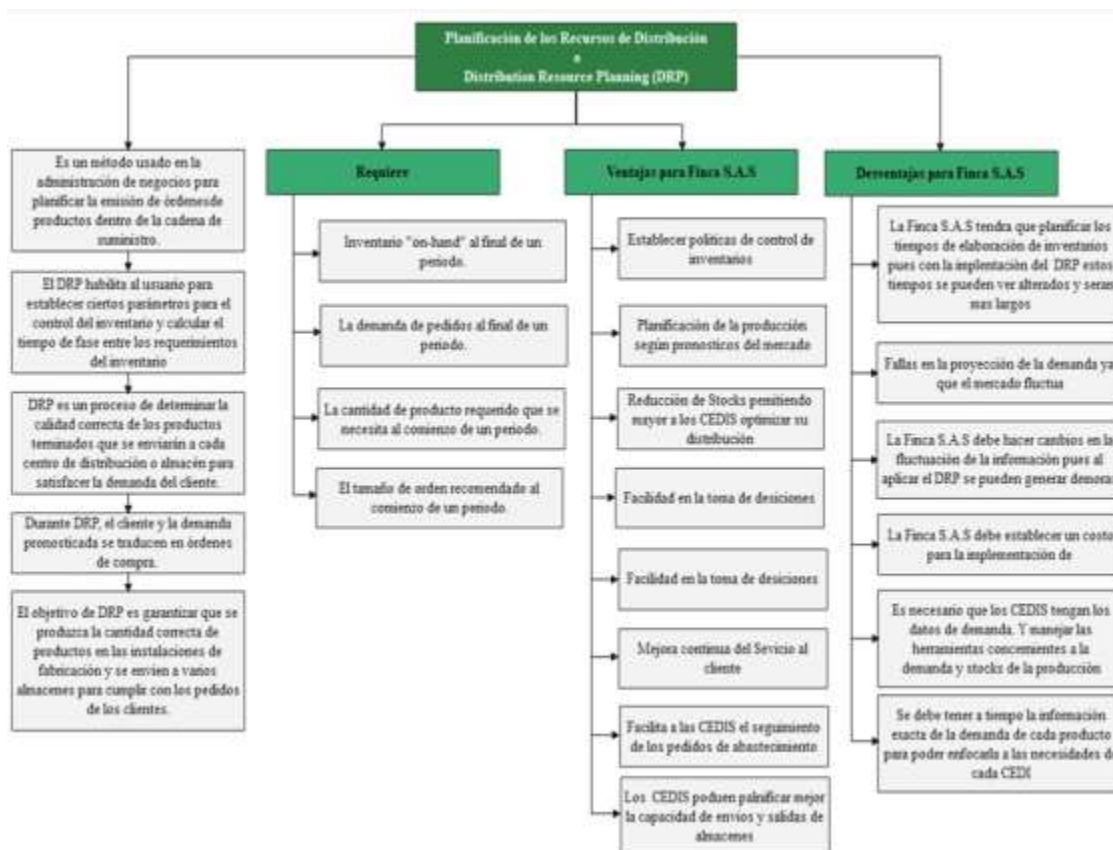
Planificación de los Recursos de Distribución
o
Distribution Resource Planning (DRP)

Es un método usado en la administración de negocios para planificar la emisión de órdenesde productos dentro de la cadena de suministro.

El DRP habilita al usuario para establecer ciertos parámetros para el control del inventario y calcular el tiempo de fase entre los requerimientos del inventario

DRP es un proceso de determinar la calidad correcta de los productos terminados que se enviarán a cada centro de distribución o almacén para satisfacer la demanda del cliente.

Durante DRP, el cliente y la demanda pronosticada se traducen en órdenes de compra.

El objetivo de DRP es garantizar que se produzca la cantidad correcta de productos en las instalaciones de fabricación y se envíen a varios almacenes para cumplir con los pedidos de los clientes.

Requiere

Inventario "on-hand" al final de un periodo.

La demanda de pedidos al final de un periodo.

La cantidad de producto requerido que se necesita al comienzo de un periodo.

El tamaño de orden recomendado al comienzo de un periodo.

Ventajas para Finca S.A.S

Establecer políticas de control de inventarios

Planificación de la producción según pronosticos del mercado

Reducción de Stocks permitiendo mayor a los CEDIS optimizar su distribución

Facilidad en la toma de desiciones

Facilidad en la toma de desiciones

Mejora contiuna del Sevicio al cliente

Facilita a las CEDIS el seguimiento de los pedidos de abastecimiento

Los CEDIS poduen palnificar mejor la capacidad de envios y salidas de almacenes

Desventajas para Finca S.A.S

La Finca S.A.S tendra que planificar los tiempos de elaboración de inventarios pues con la implentación del DRP estos tiempos se pueden ver alterados y seran mas largos

Fallas en la proyección de la demanda ya que el mercado fluctua

La Finca S.A.S debe hacer canbios en la fluctuación de la información pues al aplicar el DRP se pueden generar demoras

La Finca S.A.S debe establecer un costo para la implementación de

Es necesario que los CEDIS tengan los datos de demanda. Y manejar las herramientas concernientes a la demanda y stocks de la producción

Se debe tener a tiempo la información exacta de la demanda de cada producto para poder enfocarla a las necesidades de cada CEDI